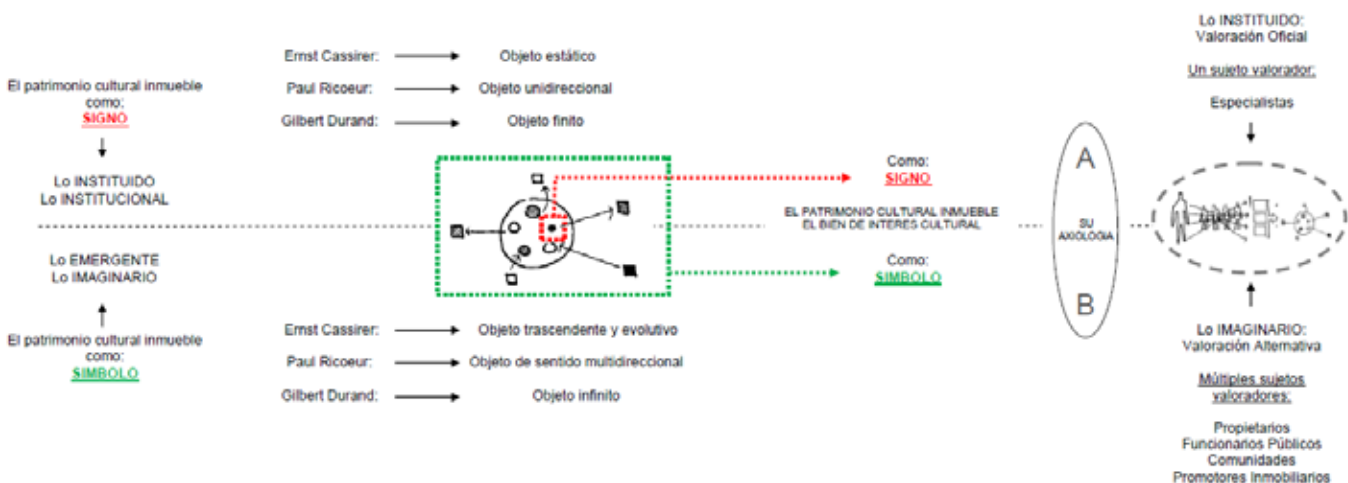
El patrimonio cultural inmueble como:
SIGNO

Lo INSTITUIDO
Lo INSTITUCIONAL

Lo EMERGENTE
Lo IMAGINARIO

El patrimonio cultural inmueble como:
SIMBOLO

Ernst Cassirer: Objeto estático
Paul Ricoeur: Objeto unidireccional
Gilbert Durand: Objeto finito

Ernst Cassirer: Objeto trascendente y evolutivo
Paul Ricoeur: Objeto de sentido multidireccional
Gilbert Durand: Objeto infinito

Como:
SIGNO

EL PATRIMONIO CULTURAL INMUEBLE
EL BIEN DE INTERES CULTURAL

Como:
SIMBOLO

A
SU AXIOLOGIA
B

Lo INSTITUIDO:
Valoración Oficial

Un sujeto valorador:

Especialistas

Lo IMAGINARIO:
Valoración Alternativa

Múltiples sujetos valoradores:

Propietarios
Funcionarios Públicos
Comunidades
Promotores Inmobiliarios